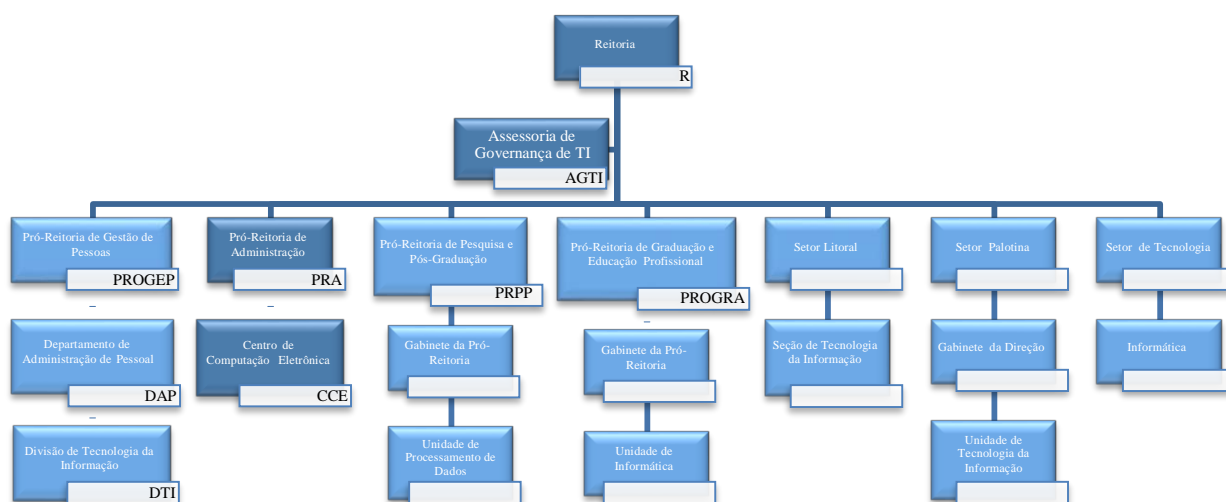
Reitoria
R

Assessoria de Governança de TI
AGTI

Pró-Reitoria de Gestão de Pessoas
PROGEP

Departamento de Administração de Pessoal
DAP

Divisão de Tecnologia da Informação
DTI

Pró-Reitoria de Administração
PRA

Centro de Computação Eletrônica
CCE

Pró-Reitoria de Pesquisa e Pós-Graduação
PRPP

Gabinete da Pró-Reitoria

Unidade de Processamento de Dados

Pró-Reitoria de Graduação e Educação Profissional
PROGRA

Gabinete da Pró-Reitoria

Unidade de Informática

Setor Litoral

Seção de Tecnologia da Informação

Setor Palotina

Gabinete da Direção

Unidade de Tecnologia da Informação

Setor de Tecnologia

Informática